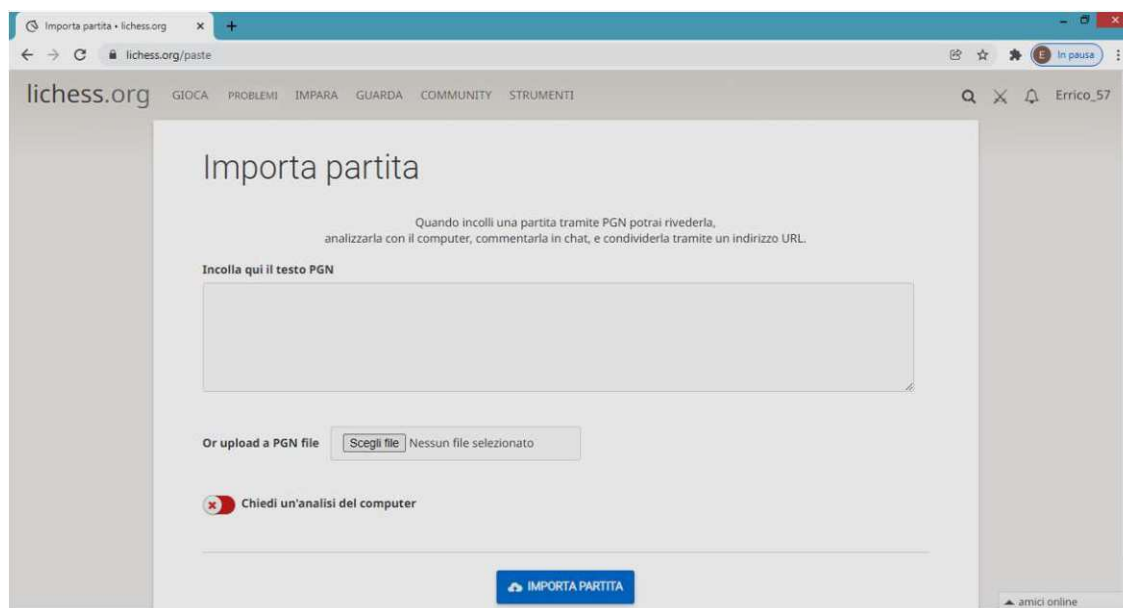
Importa partita • lichess.org

lichess.org/paste

In pausa

lichess.org GIOCA PROBLEMI IMPARA GUARDA COMMUNITY STRUMENTI

Errico_57

Importa partita

Quando incolli una partita tramite PGN potrai rivederla, analizzarla con il computer, commentarla in chat, e condividerla tramite un indirizzo URL.

Incolla qui il testo PGN

Or upload a PGN file Scegli file Nessun file selezionato

Chiedi un'analisi del computer

IMPORTA PARTITA

amici online